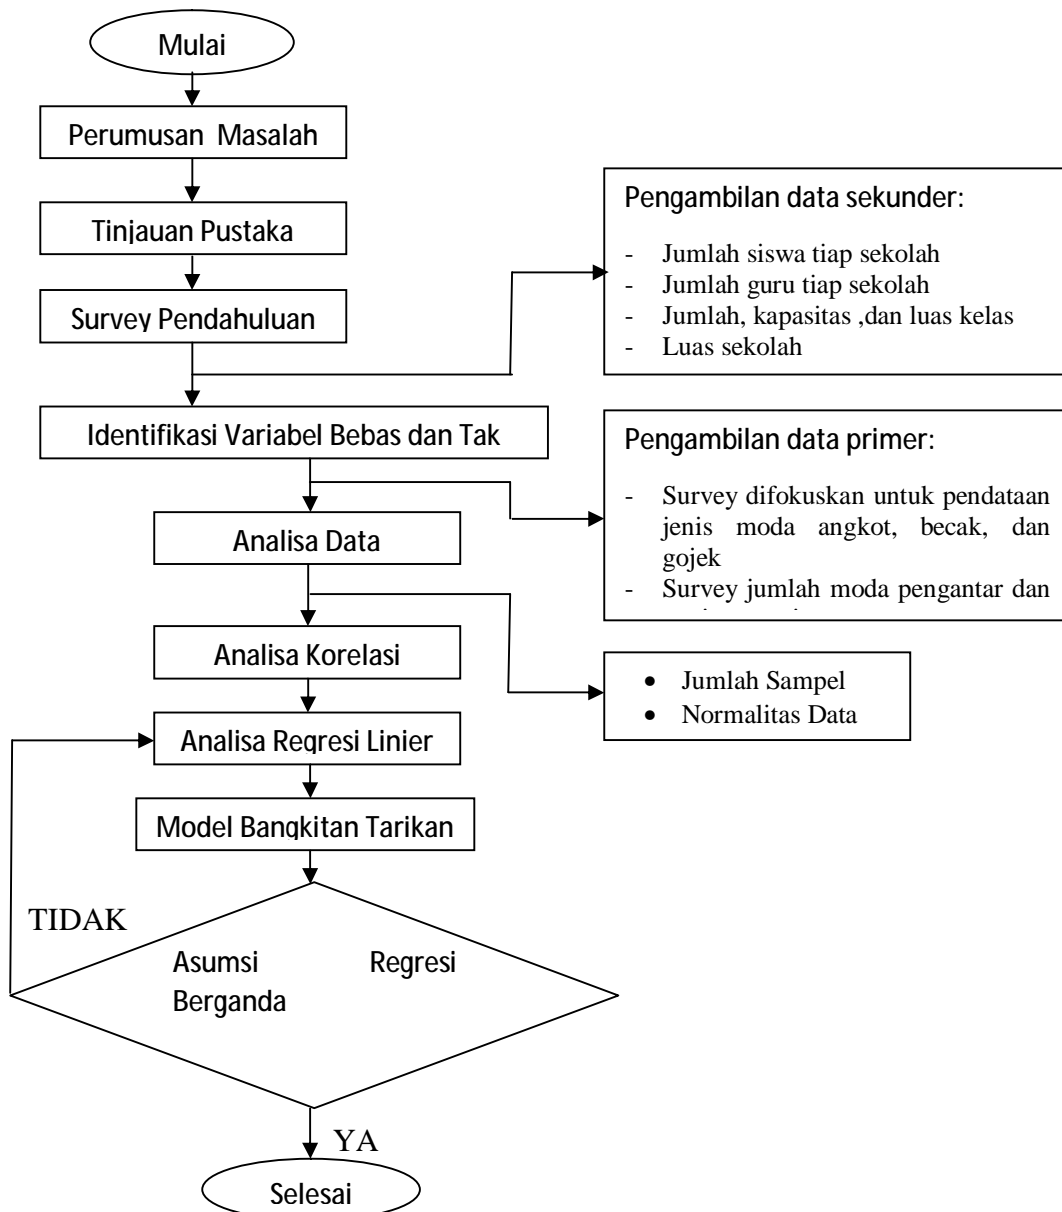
Mulai

Perumusan Masalah

Tinjauan Pustaka

Survey Pendahuluan

Pengambilan data sekunder:

- Jumlah siswa tiap sekolah
- Jumlah guru tiap sekolah
- Jumlah, kapasitas ,dan luas kelas
- Luas sekolah

Identifikasi Variabel Bebas dan Tak

Pengambilan data primer:

- Survey difokuskan untuk pendataan jenis moda angkot, becak, dan gojek
- Survey jumlah moda pengantar dan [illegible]

Analisa Data

Analisa Korelasi

- Jumlah Sampel
- Normalitas Data

Analisa Regresi Linier

Model Bangkitan Tarikan

TIDAK

Asumsi Regresi Berganda

YA

Selesai